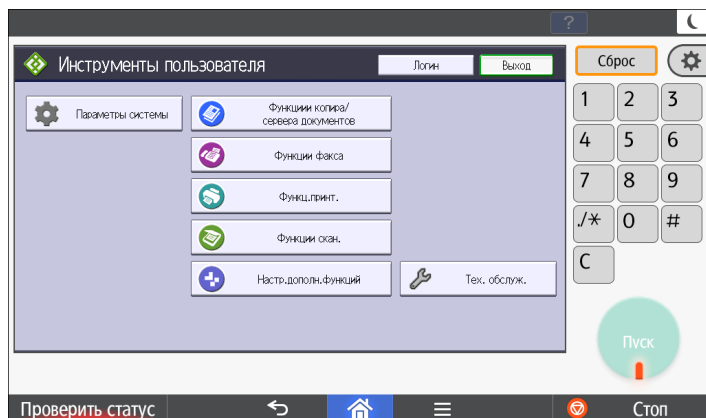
?

Инструменты пользователя

Логин

Выход

Сброс

Параметры системы

Функции копира/ сервера документов

Функции факса

Функц.принт.

Функции скан.

Настр.дополн.функций

Тех. обслуж.

1 2 3
4 5 6
7 8 9
./* 0 #
C

Пуск

Проверить статус

Стоп